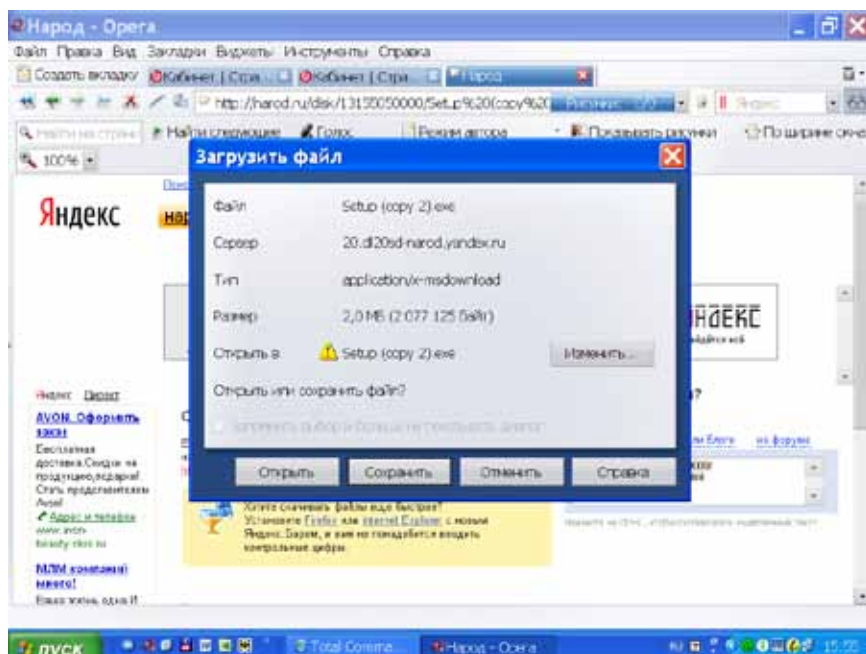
Народ - Opera

Файл Правка Вид Закладки Виджеты Инструменты Справка

Создать вкладку Кабинет | Стра... Кабинет | Стра... Народ

http://narod.ru/disk/13150050000/Set...p%20(copy%2...

Найти на странице Найти следующее Голос Режим автора Показывать рисунки По ширине окна

100%

Яндекс

Загрузить файл

Файл Setup (copy 2).exe

Сервер 20.dl20sd.narod.yandex.ru

Тип application/x-msdownload

Размер 2,0 МБ (2 077 125 байт)

Открыть в Setup (copy 2).exe Изменить...

Открыть или сохранить файл?

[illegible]

Открыть Сохранить Отменить Справка

Яндекс Директ

AVON. Оформить заказ

Бесплатная доставка. Скидки на продукцию, подарки! Стать представителем Avon!

Адрес и телефон

www.avon-beauty-shop.ru

МЛМ компаний много!

Хотите скачивать файлы еще быстрее? Установите Firefox или Internet Explorer с новым Яндекс.Баром, и вам не понадобится вводить контрольные цифры

пуск Total Comma... Народ - Opera 15:22